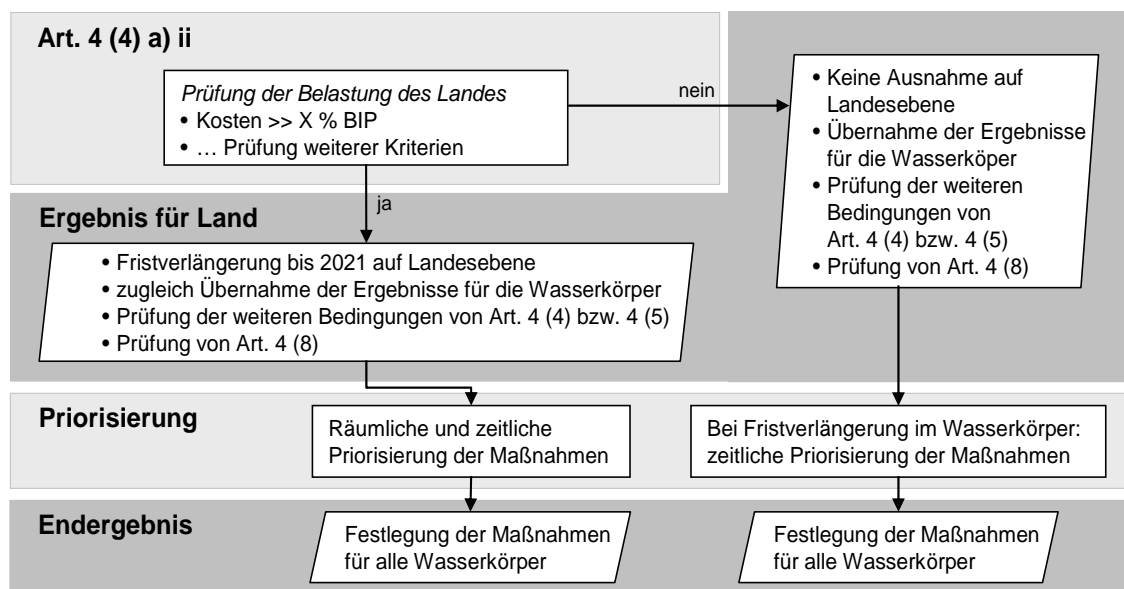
Art. 4 (4) a) ii

*Prüfung der Belastung des Landes*
• Kosten >> X % BIP
• … Prüfung weiterer Kriterien

nein

• Keine Ausnahme auf Landesebene
• Übernahme der Ergebnisse für die Wasserköper
• Prüfung der weiteren Bedingungen von Art. 4 (4) bzw. 4 (5)
• Prüfung von Art. 4 (8)

ja

Ergebnis für Land

• Fristverlängerung bis 2021 auf Landesebene
• zugleich Übernahme der Ergebnisse für die Wasserkörper
• Prüfung der weiteren Bedingungen von Art. 4 (4) bzw. 4 (5)
• Prüfung von Art. 4 (8)

Priorisierung

Räumliche und zeitliche Priorisierung der Maßnahmen

Bei Fristverlängerung im Wasserkörper: zeitliche Priorisierung der Maßnahmen

Endergebnis

Festlegung der Maßnahmen für alle Wasserkörper

Festlegung der Maßnahmen für alle Wasserkörper